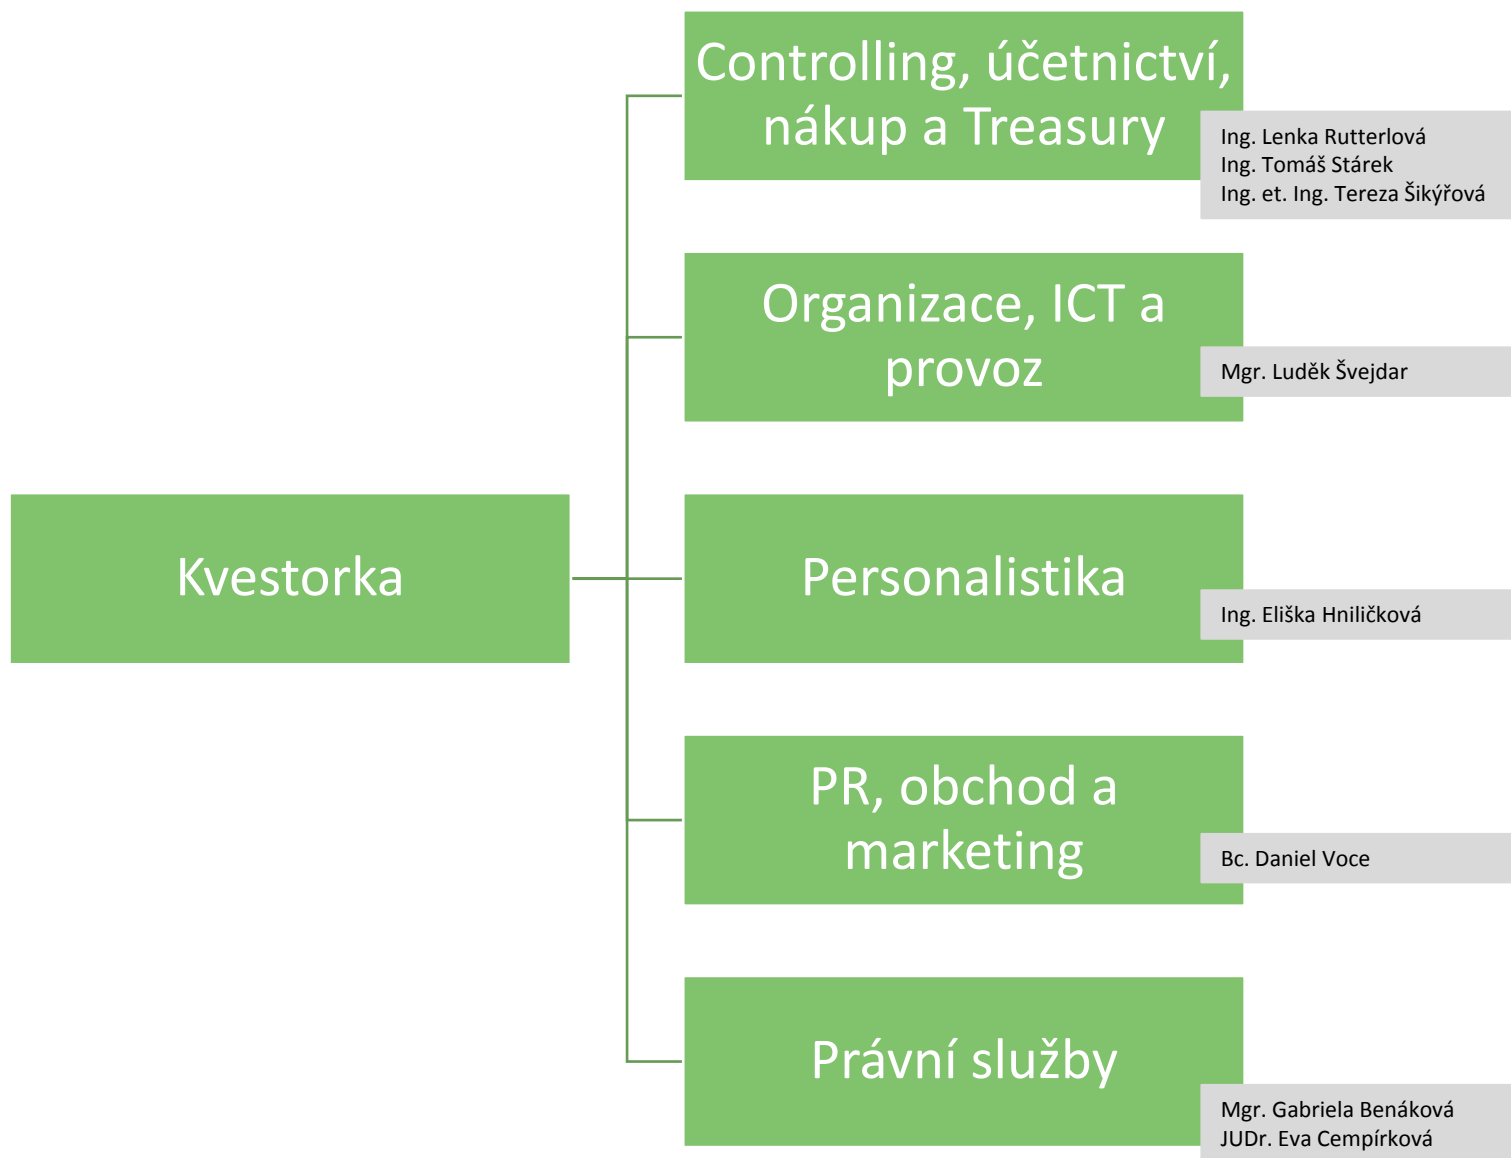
Kvestorka

Controlling, účetnictví, nákup a Treasury

Ing. Lenka Rutterlová
Ing. Tomáš Stárek
Ing. et. Ing. Tereza Šikýřová

Organizace, ICT a provoz

Mgr. Luděk Švejdar

Personalistika

Ing. Eliška Hniličková

PR, obchod a marketing

Bc. Daniel Voce

Právní služby

Mgr. Gabriela Benáková
JUDr. Eva Cempírková